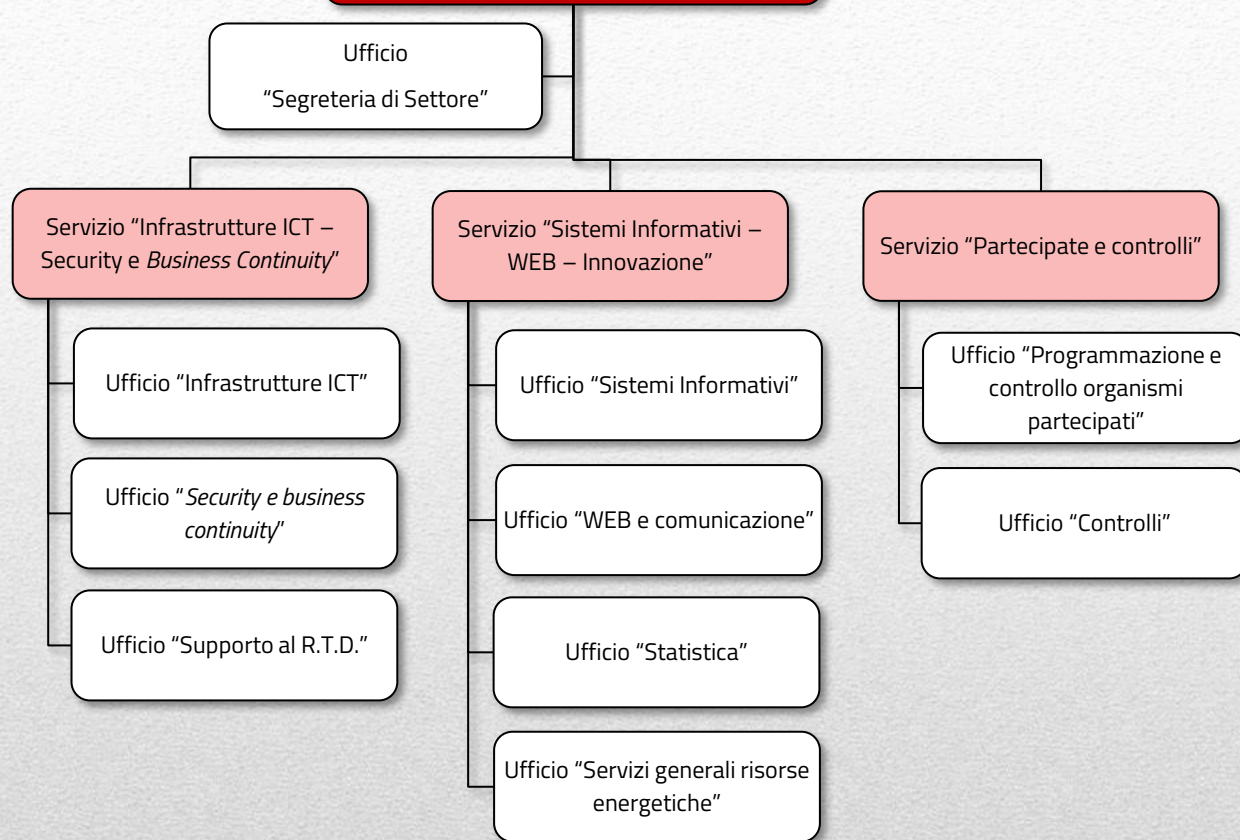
Ufficio
"Segreteria di Settore"

Servizio "Infrastrutture ICT – Security e *Business Continuity*"

Ufficio "Infrastrutture ICT"

Ufficio "*Security e business continuity*"

Ufficio "Supporto al R.T.D."

Servizio "Sistemi Informativi – WEB – Innovazione"

Ufficio "Sistemi Informativi"

Ufficio "WEB e comunicazione"

Ufficio "Statistica"

Ufficio "Servizi generali risorse energetiche"

Servizio "Partecipate e controlli"

Ufficio "Programmazione e controllo organismi partecipati"

Ufficio "Controlli"